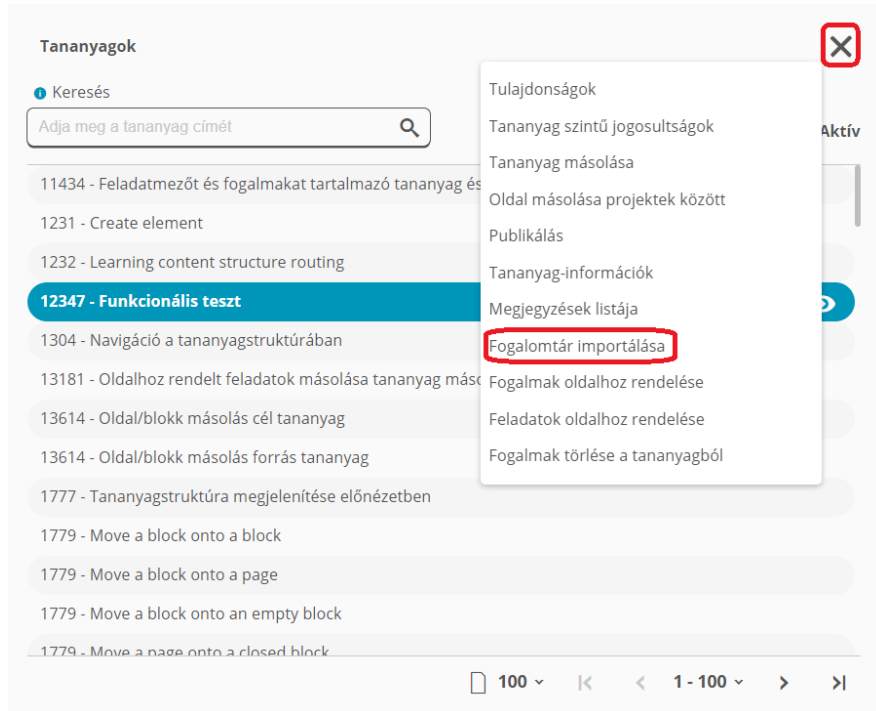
Tananyagok

Keresés

Adja meg a tananyag címét

Aktív

11434 - Feladatmezőt és fogalmakat tartalmazó tananyag és
1231 - Create element
1232 - Learning content structure routing
12347 - Funkcionális teszt
1304 - Navigáció a tananyagstruktúrában
13181 - Oldalhoz rendelt feladatok másolása tananyag máso
13614 - Oldal/blokk másolás cél tananyag
13614 - Oldal/blokk másolás forrás tananyag
1777 - Tananyagstruktúra megjelenítése előnézetben
1779 - Move a block onto a block
1779 - Move a block onto a page
1779 - Move a block onto an empty block
1779 - Move a page onto a closed block

Tulajdonságok
Tananyag szintű jogosultságok
Tananyag másolása
Oldal másolása projektek között
Publikálás
Tananyag-információk
Megjegyzések listája
Fogalomtár importálása
Fogalmak oldalhoz rendelése
Feladatok oldalhoz rendelése
Fogalmak törlése a tananyagból

100
1 - 100